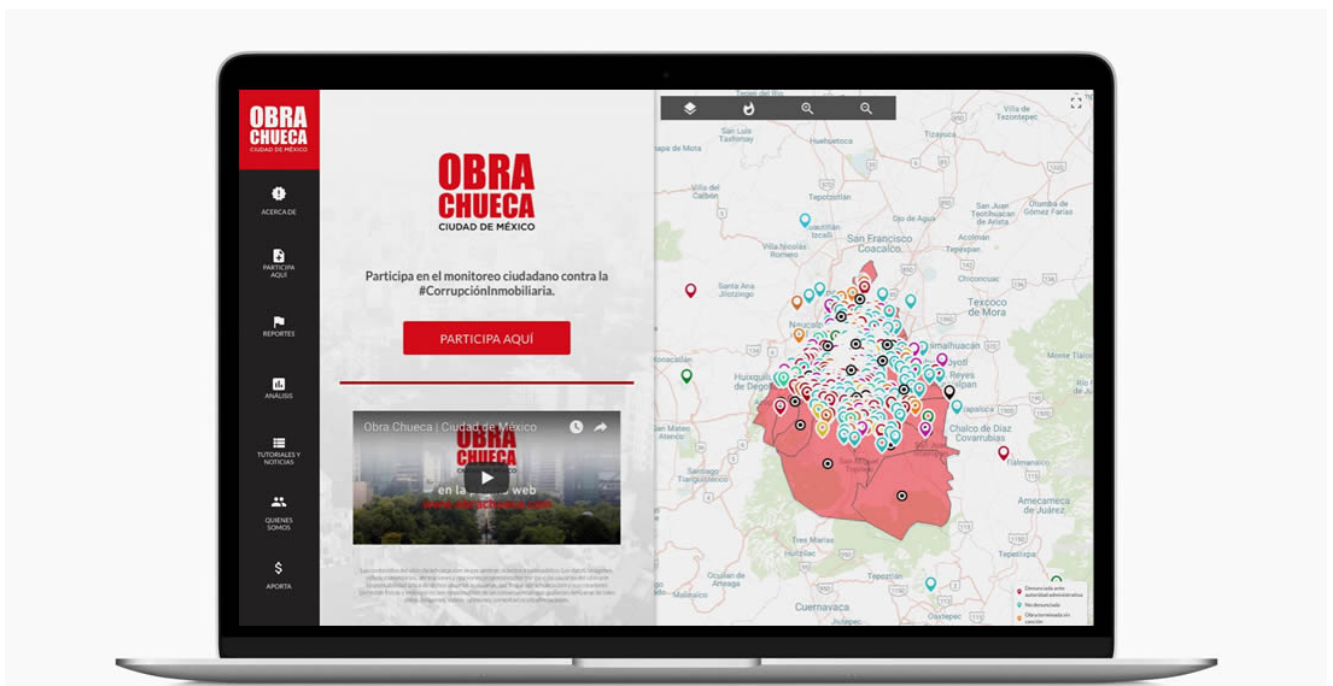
OBRA CHUECA
CIUDAD DE MÉXICO

ACERCA DE

PARTICIPA AQUÍ

REPORTES

ANÁLISIS

TUTORIALES Y NOTICIAS

QUIENES SOMOS

APORTA

OBRA CHUECA
CIUDAD DE MÉXICO

Participa en el monitoreo ciudadano contra la #CorrupciónInmobiliaria.

PARTICIPA AQUÍ

Obra Chueca | Ciudad de México

OBRA CHUECA

en la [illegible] web

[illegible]

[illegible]

Villa de Tezontepec
San Luis Taxhimay
Huehuetoca
Tizayuca
apa de Mota
Villa del Carbón
Tepotzotlán
Ojo de Agua
San Juan Teotihuacan de Arista
Otumba de Gómez Farías
Villa Nicolás Romero
San Francisco Coacalco
Acolman
Tepexpan
Chiconcuac
Santa Ana Jilotzingo
Texcoco de Mora
Naucalpan
Huixquilucan
Chimalhuacán
Reyes
Ixtapaluca
Chalco de Díaz Covarrubias
San Pedro Atenco
Santiago Tianguistenco
Tlalmanalco
Amecameca de Juárez
Tres Marías
Ocuilan de Arteaga
Tepoztlán
Tepetlixpa
Cuernavaca
Oaxtepec
Denunciado ante autoridad administrativa
No denunciado
Obra terminada sin sanción